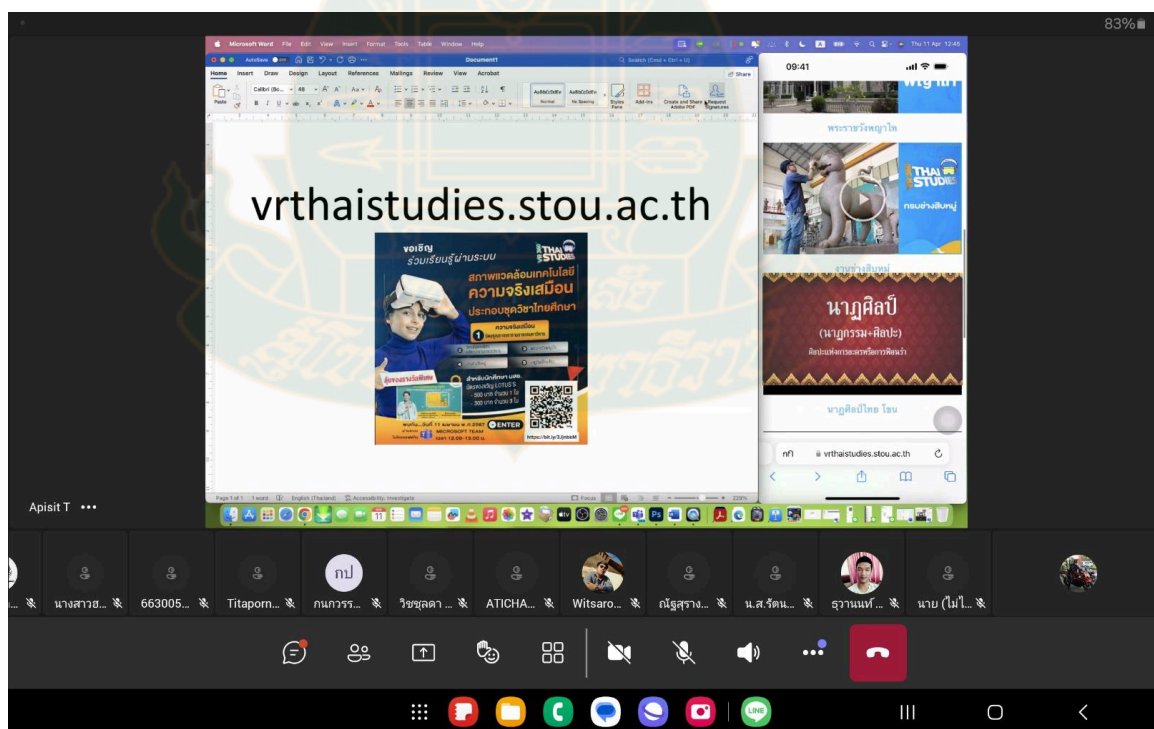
83%

Microsoft Word File Edit View Insert Format Tools Table Window Help

Thu 11 Apr 12:45

AutoSave Document1 Search (Cmd + Ctrl + U)

Home Insert Draw Design Layout References Mailings Review View Acrobat

Share

Paste Calibri (Bo... 48

Normal No Spacing Styles Pane Add-ins Create and Share Adobe PDF Request Signatures

vrthaistudies.stou.ac.th

ขอเชิญ ร่วมเรียนรู้ผ่านระบบ

THAI STUDIES

สภาพแวดล้อมเทคโนโลยี ความจริงเสมือน ประกอบชุดวิชาไทยศึกษา

MICROSOFT TEAM

ENTER

https://bit.ly/3Jm8bM

Page 1 of 1 1 word English (Thailand) Accessibility: Investigate Focus 229%

09:41

พระราชวังพญาไท

THAI STUDIES

กรมช่างสิบหมู่

งานช่างสิบหมู่

นาฏศิลป์

(นาฏกรรม+ศิลปะ)

ศิลปะแห่งการละครหรือการฟ้อนรำ

นาฏศิลป์ไทย โขน

vrthaistudies.stou.ac.th

Apisit T •••

นางสาวฮ...

663005...

Titaporn...

กป

กนกวรร...

วิชชุลดา ...

ATICHA...

Witsaro...

ณัฐสุรางค...

น.ส.รัตน...

ธุวานนท์ ...

นาย (ไม่ไ...

LINE